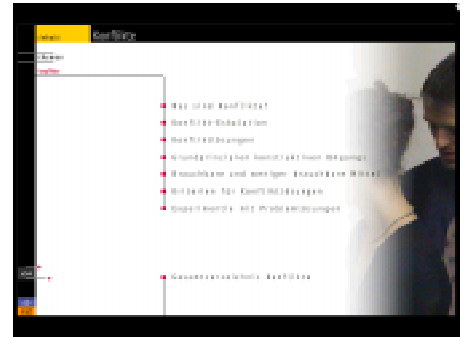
Inhalt Konflikte

Übersicht
Konflikte

Was sind Konflikte?
Konflikt-Eskalation
Konfliktlösungen
Grundsätzliches konstruktiven Umgangs
Ursachen und weniger bewusste Effekte
Methoden für Konfliktlösungen
Experimente mit Problemlösungen

Gesamtverzeichnis Konflikte